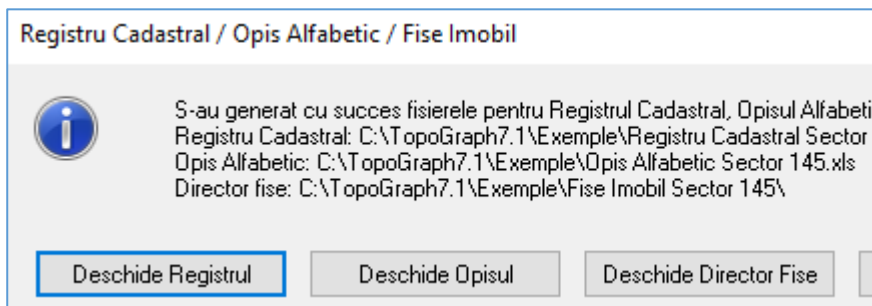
Registru Cadastral / Opis Alfabetic / Fise Imobil

S-au generat cu succes fisierele pentru Registrul Cadastral, Opisul Alfabeti
Registru Cadastral: C:\TopoGraph7.1\Exemple\Registru Cadastral Sector
Opis Alfabetic: C:\TopoGraph7.1\Exemple\Opis Alfabetic Sector 145.xls
Director fise: C:\TopoGraph7.1\Exemple\Fise Imobil Sector 145\

Deschide Registrul
Deschide Opisul
Deschide Director Fise